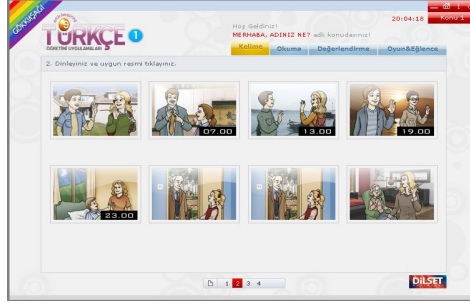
GÖKKUŞAĞI

TÜRKÇE 1
ÖĞRETİM UYGULAMALARI

Hoş Geldiniz!
MERHABA, ADINIZ NE? adlı konudasınız!

20:04:18

Konu 1

Kelime | Okuma | Değerlendirme | Oyun&Eğlence

2. Dinleyiniz ve uygun resmi tıklayınız.

07.00

13.00

19.00

23.00

1 2 3 4

DİLSET